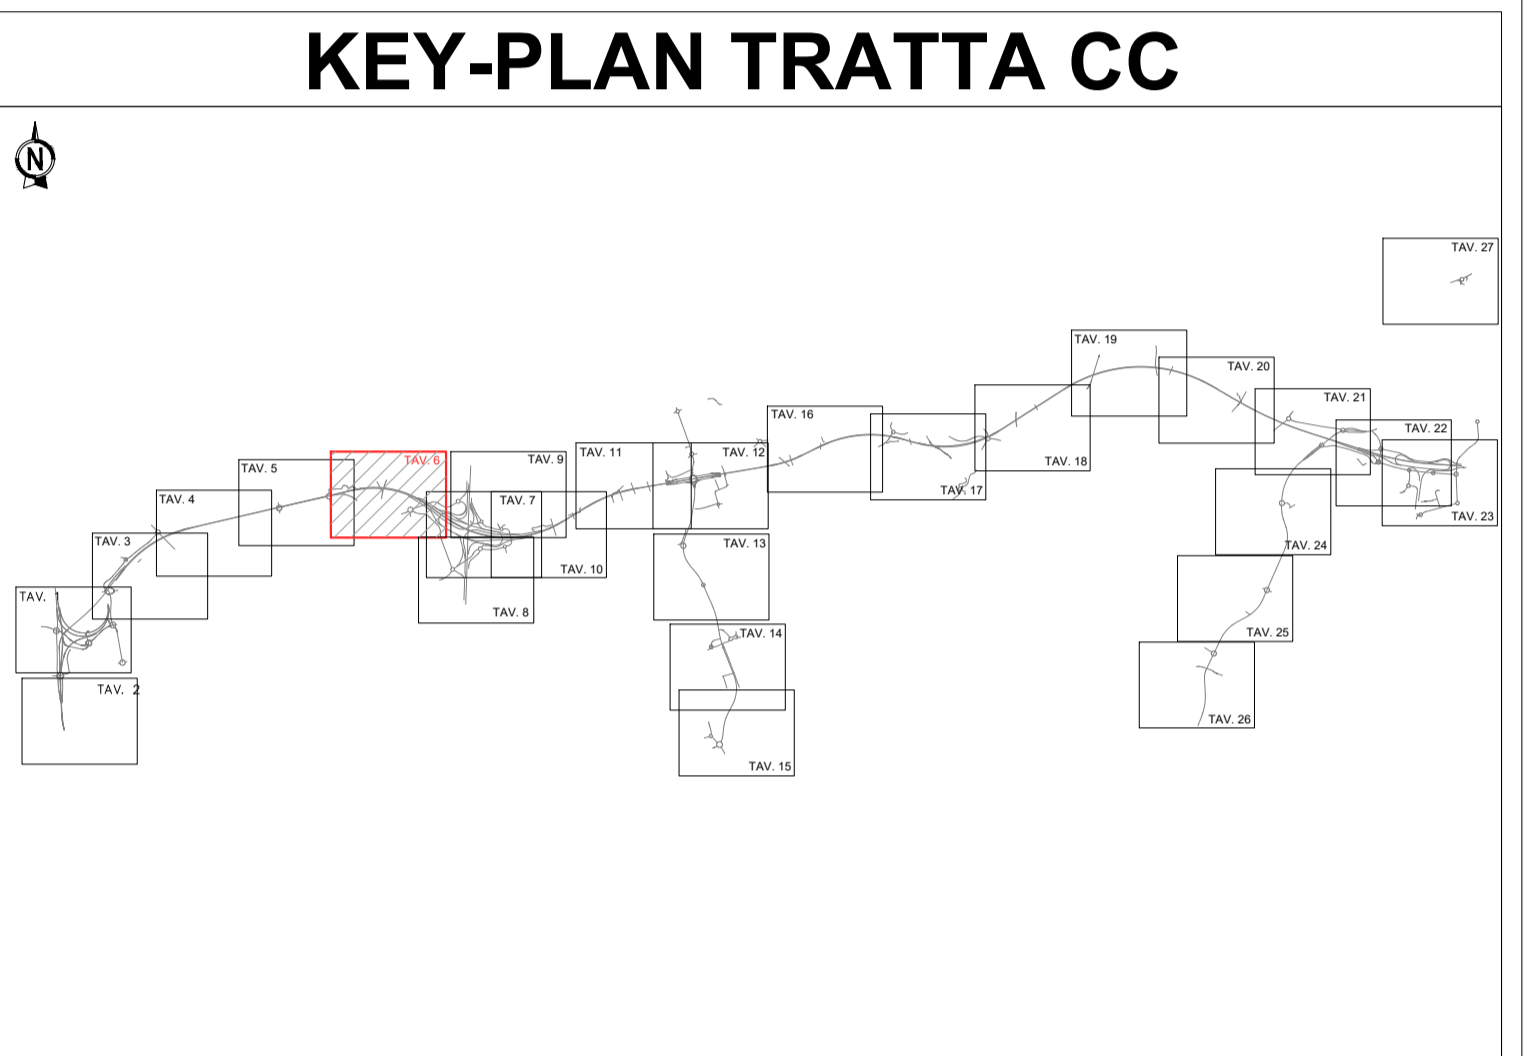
KEY-PLAN TRATTA CC

N

TAV. 27

TAV. 19

TAV. 20

TAV. 21

TAV. 22

TAV. 16

TAV. 18

TAV. 17

TAV. 23

TAV. 11

TAV. 12

TAV. 9

TAV. 6

TAV. 5

TAV. 4

TAV. 7

TAV. 24

TAV. 3

TAV. 10

TAV. 13

TAV. 1

TAV. 8

TAV. 25

TAV. 14

TAV. 2

TAV. 26

TAV. 15